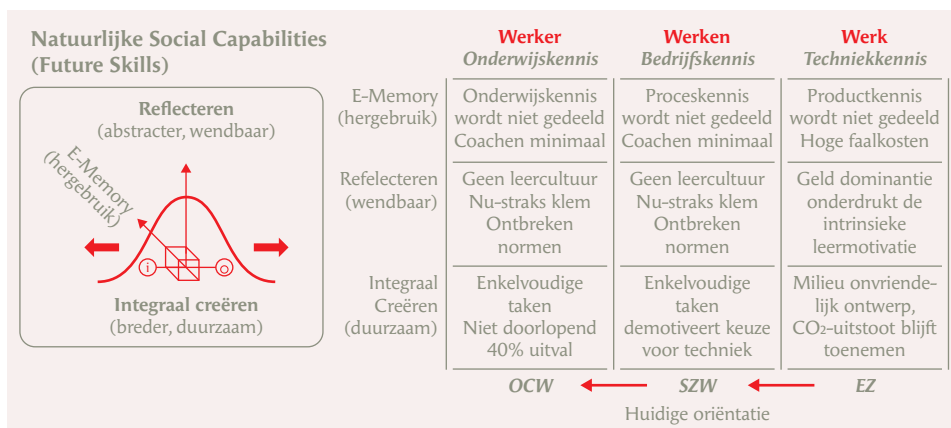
Natuurlijke Social Capabilities (Future Skills)

Reflecteren
(abstracter, wendbaar)

E-Memory
(hergebruik)

i

o

Integraal creëren
(breder, duurzaam)

| | Werker *Onderwijskennis* | Werken *Bedrijfskennis* | Werk *Techniekkennis* |
|---|---|---|---|
| E-Memory (hergebruik) | Onderwijskennis wordt niet gedeeld Coachen minimaal | Proceskennis wordt niet gedeeld Coachen minimaal | Productkennis wordt niet gedeeld Hoge faalkosten |
| Refelecteren (wendbaar) | Geen leercultuur Nu-straks klem Ontbreken normen | Geen leercultuur Nu-straks klem Ontbreken normen | Geld dominantie onderdrukt de intrinsieke leermotivatie |
| Integraal Creëren (duurzaam) | Enkelvoudige taken Niet doorlopend 40% uitval | Enkelvoudige taken demotiveert keuze voor techniek | Milieu onvriendelijk ontwerp, $CO_2$-uitstoot blijft toenemen |

OCW SZW EZ

Huidige oriëntatie